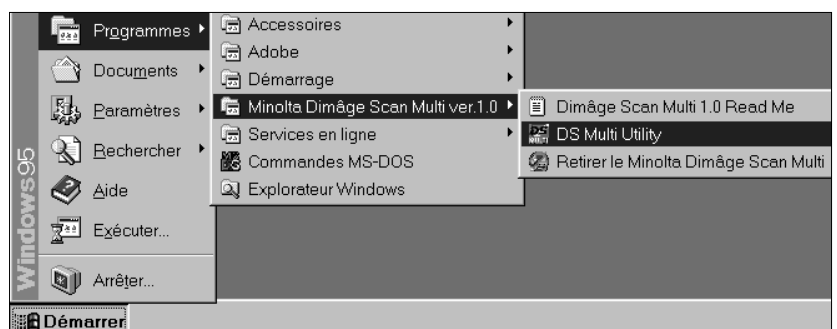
Windows95

Programmes
Documents
Paramètres
Rechercher
Aide
Exécuter...
Arrêter...

Accessoires
Adobe
Démarrage
Minolta Dimâge Scan Multi ver.1.0
Services en ligne
Commandes MS-DOS
Explorateur Windows

Dimâge Scan Multi 1.0 Read Me
DS Multi Utility
Retirer le Minolta Dimâge Scan Multi

Démarrer